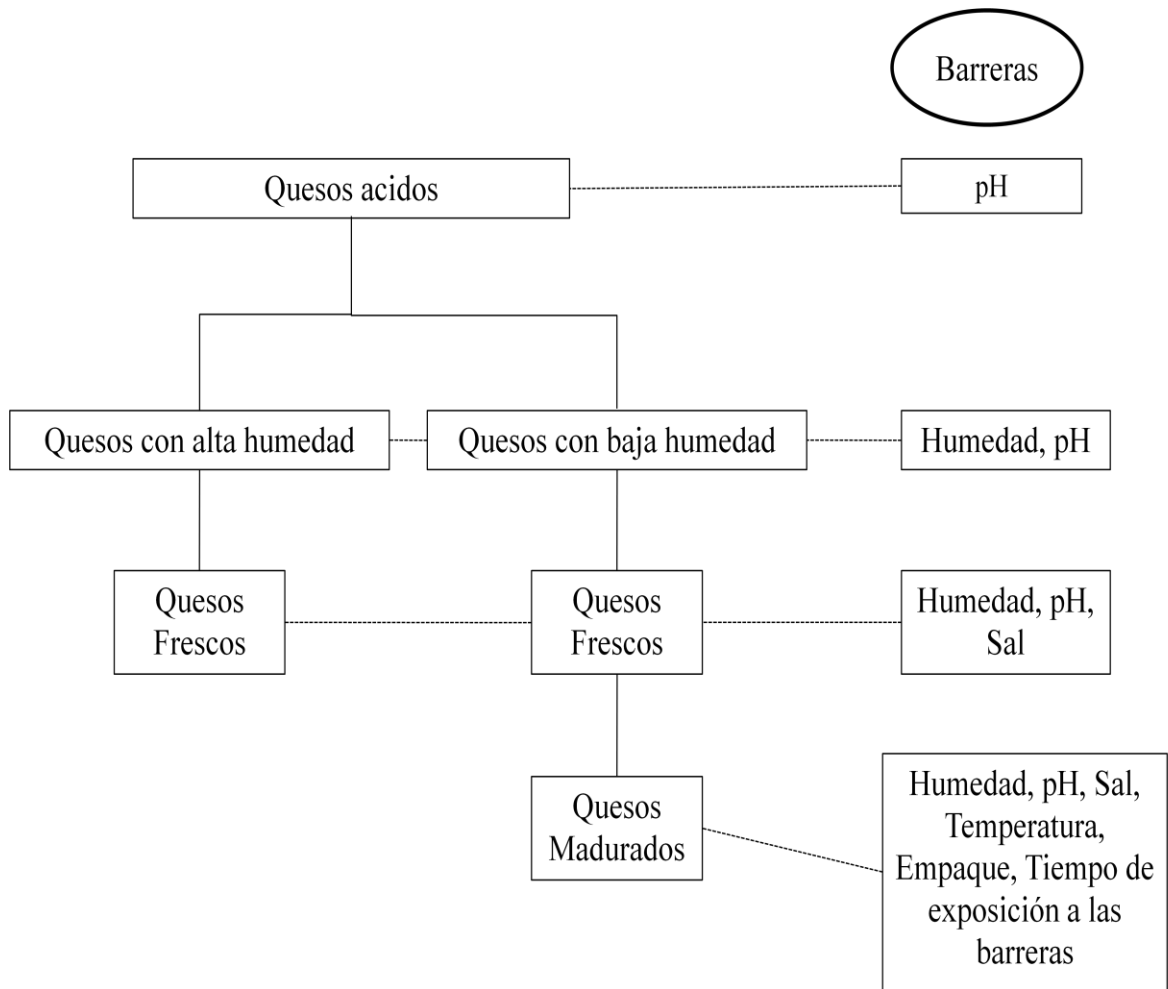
Barreras

Quesos acidos

pH

Quesos con alta humedad

Quesos con baja humedad

Humedad, pH

Quesos Frescos

Quesos Frescos

Humedad, pH, Sal

Quesos Madurados

Humedad, pH, Sal, Temperatura, Empaque, Tiempo de exposición a las barreras